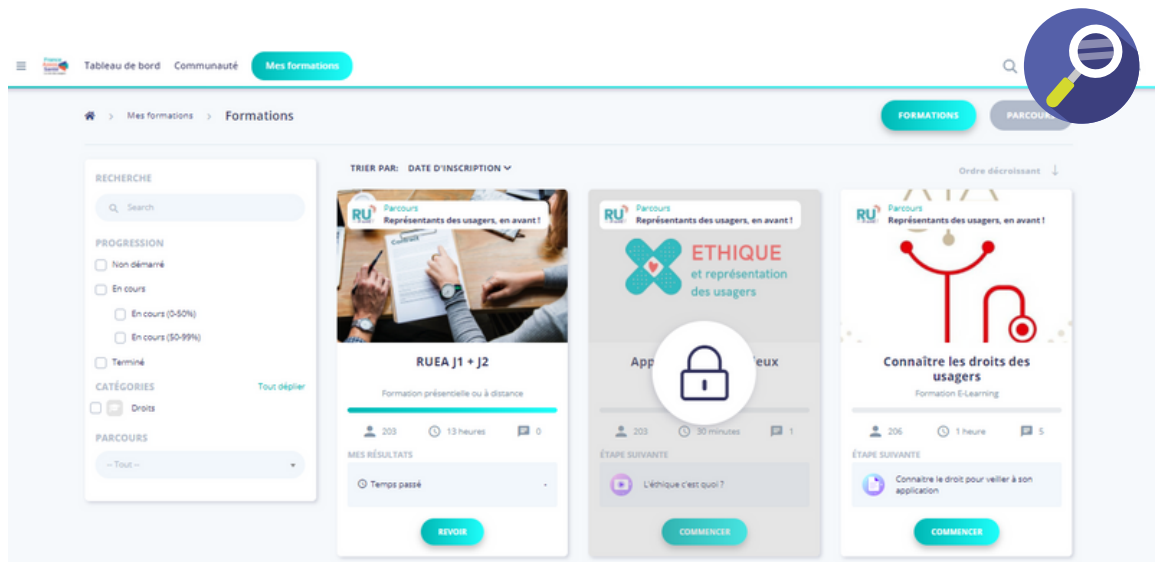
Tableau de bord Communauté Mes formations

Mes formations > Formations

FORMATIONS PARCOURS

RECHERCHE

Search

PROGRESSION

Non démarré

En cours

En cours (0-50%)

En cours (50-99%)

Terminé

CATÉGORIES Tout déplier

Droits

PARCOURS

-- Tout --

TRIER PAR: DATE D'INSCRIPTION

Ordre décroissant

RU Parcours Représentants des usagers, en avant !

RUEA J1 + J2

Formation présentielle ou à distance

203 13 heures 0

MES RÉSULTATS

Temps passé -

REVOIR

RU Parcours Représentants des usagers, en avant !

ETHIQUE et représentation des usagers

App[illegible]eux

203 30 minutes 1

ÉTAPE SUIVANTE

L'éthique c'est quoi ?

COMMENCER

RU Parcours Représentants des usagers, en avant !

Connaître les droits des usagers

Formation E-Learning

206 1 heure 5

ÉTAPE SUIVANTE

Connaitre le droit pour veiller à son application

COMMENCER